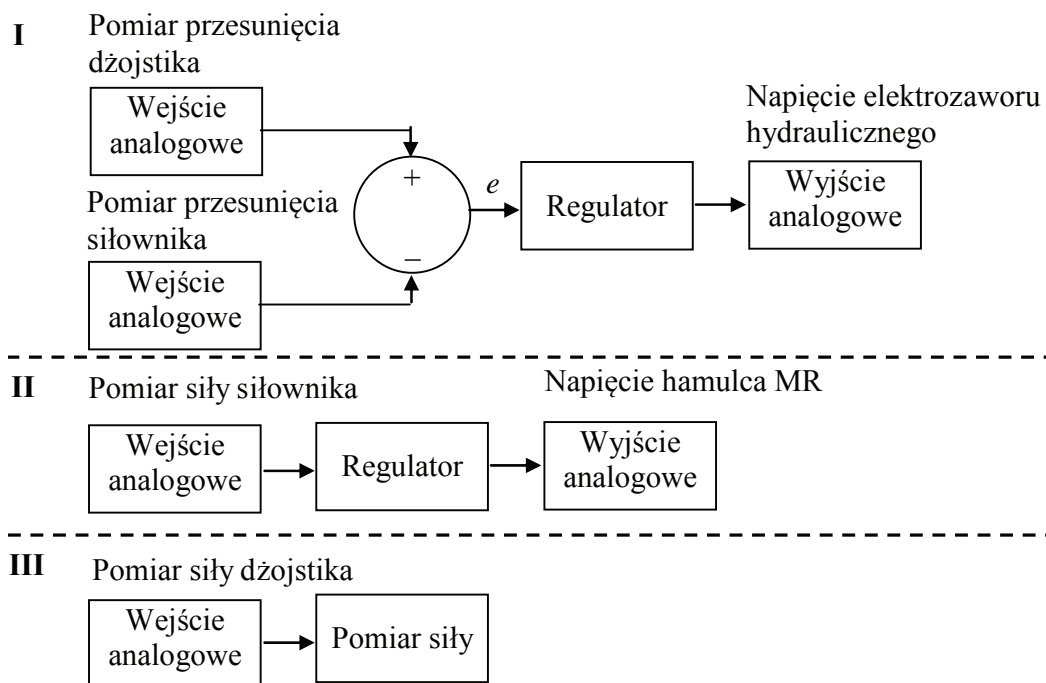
I

Pomiar przesunięcia dżojstika

Wejście analogowe

Napięcie elektrozaworu hydraulicznego

+

$e$

Regulator

Wyjście analogowe

Pomiar przesunięcia siłownika

–

Wejście analogowe

II

Pomiar siły siłownika

Napięcie hamulca MR

Wejście analogowe

Regulator

Wyjście analogowe

III

Pomiar siły dżojstika

Wejście analogowe

Pomiar siły